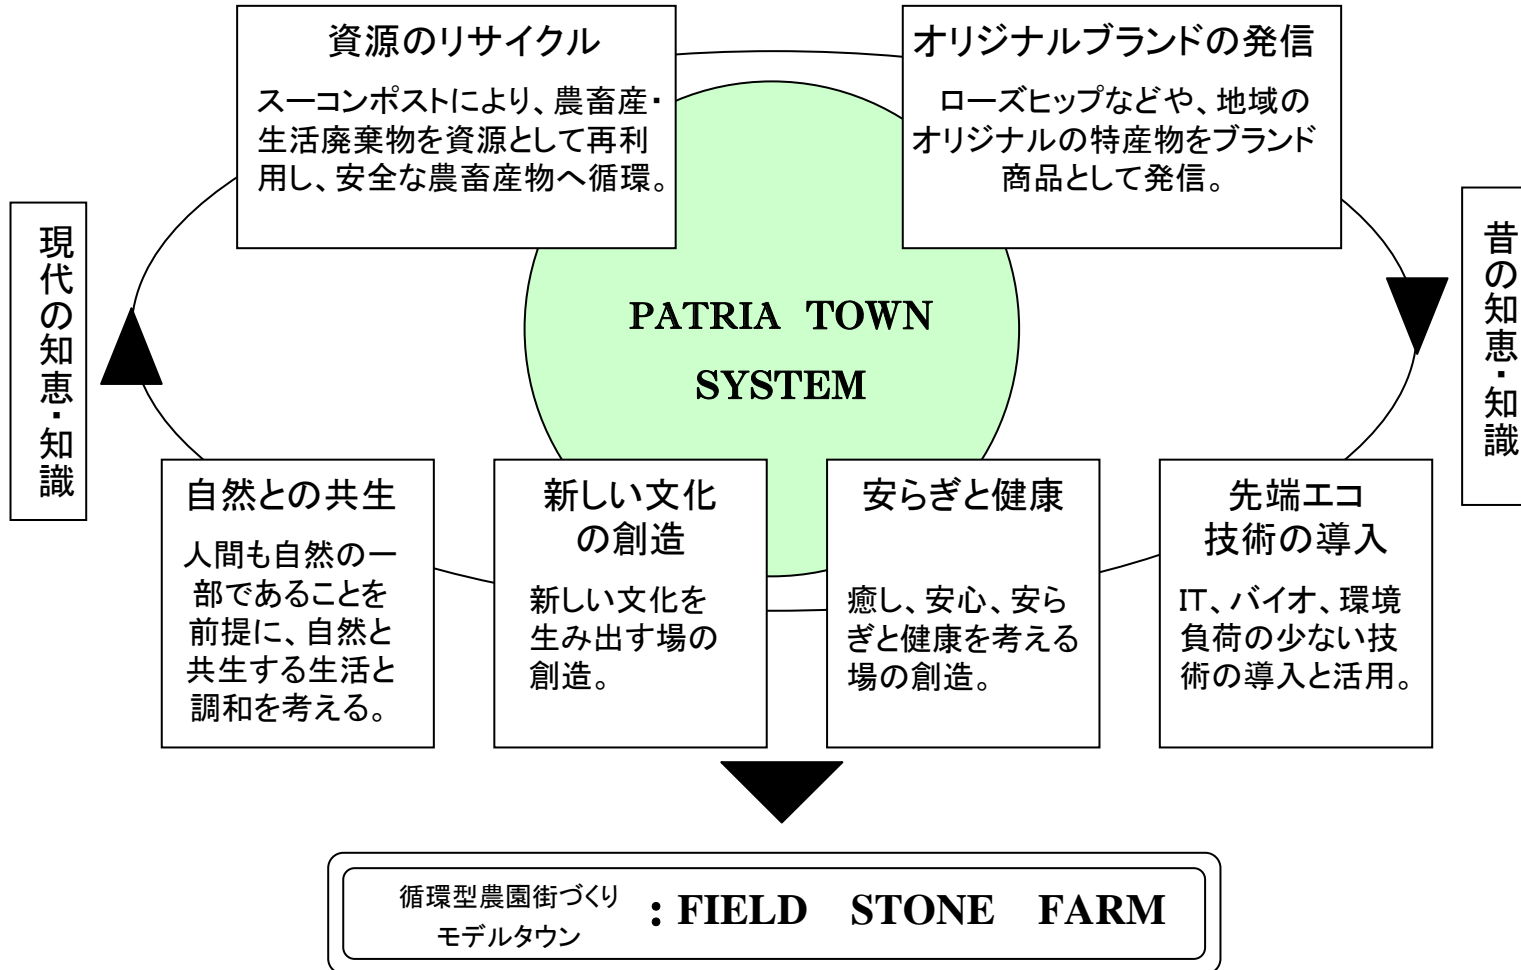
資源のリサイクル

スーコンポストにより、農畜産・生活廃棄物を資源として再利用し、安全な農畜産物へ循環。

オリジナルブランドの発信

ローズヒップなどや、地域のオリジナルの特産物をブランド商品として発信。

現代の知恵・知識

PATRIA TOWN SYSTEM

昔の知恵・知識

自然との共生

人間も自然の一部であることを前提に、自然と共生する生活と調和を考える。

新しい文化の創造

新しい文化を生み出す場の創造。

安らぎと健康

癒し、安心、安らぎと健康を考える場の創造。

先端エコ技術の導入

IT、バイオ、環境負荷の少ない技術の導入と活用。

循環型農園街づくり モデルタウン ：FIELD STONE FARM